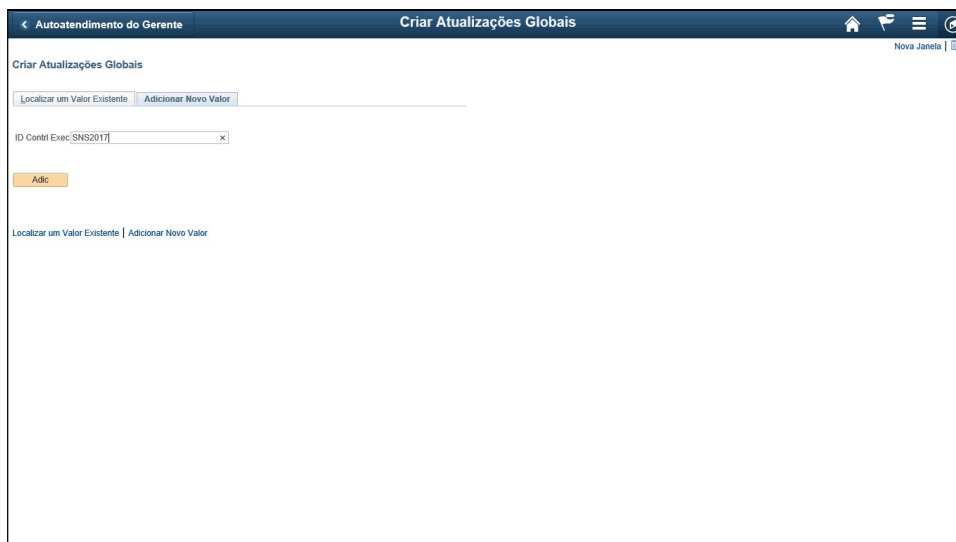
< Autoatendimento do Gerente

Criar Atualizações Globais

Nova Janela |

Criar Atualizações Globais

Localizar um Valor Existente | Adicionar Novo Valor

ID Contrl Exec SNS2017 ×

Adic

Localizar um Valor Existente | Adicionar Novo Valor